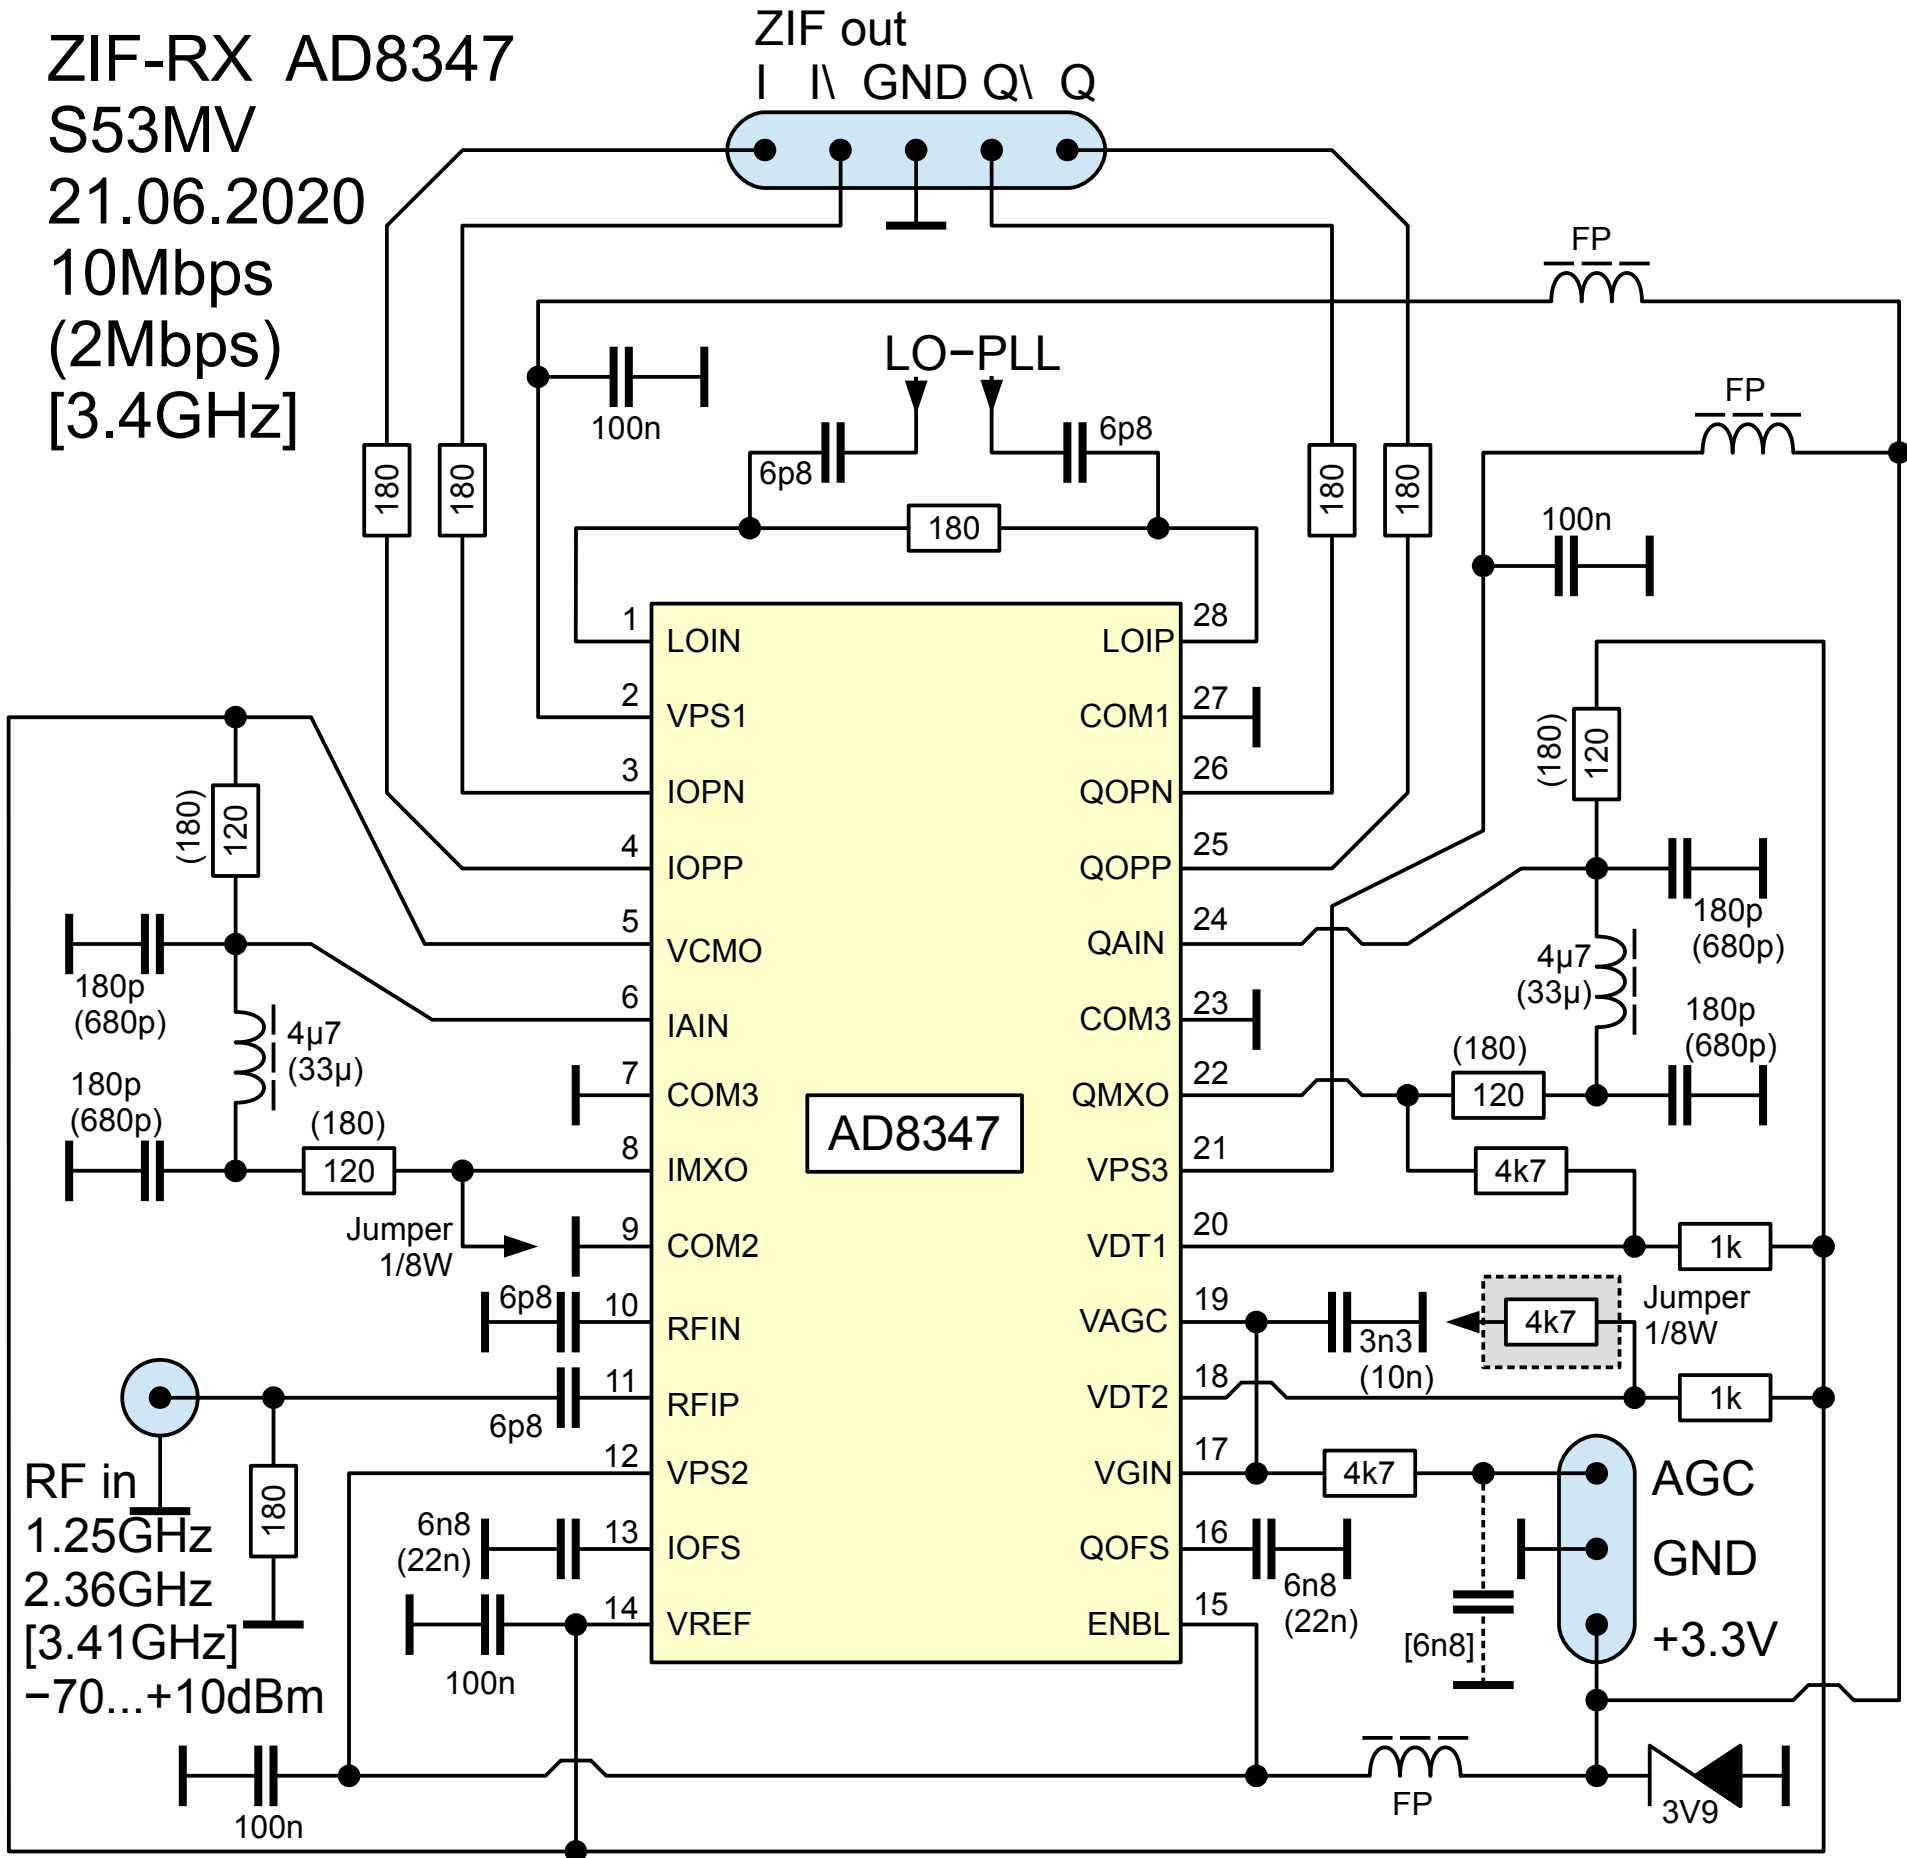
ZIF-RX AD8347
S53MV
21.06.2020
10Mbps
(2Mbps)
[3.4GHz]

ZIF out
I I\ GND Q\ Q

FP
FP
LO−PLL
100n
6p8
6p8
180
180
180
180
180
100n

1 LOIN
2 VPS1
3 IOPN
4 IOPP
5 VCMO
6 IAIN
7 COM3
8 IMXO
9 COM2
10 RFIN
11 RFIP
12 VPS2
13 IOFS
14 VREF

28 LOIP
27 COM1
26 QOPN
25 QOPP
24 QAIN
23 COM3
22 QMXO
21 VPS3
20 VDT1
19 VAGC
18 VDT2
17 VGIN
16 QOFS
15 ENBL

AD8347

(180) 120
180p (680p)
4µ7 (33µ)
180p (680p)
(180) 120
Jumper 1/8W
6p8
6p8
180
RF in
1.25GHz
2.36GHz
[3.41GHz]
−70...+10dBm
6n8 (22n)
100n
100n

(180) 120
180p (680p)
4µ7 (33µ)
180p (680p)
(180) 120
4k7
1k
3n3 (10n)
4k7
Jumper 1/8W
1k
4k7
6n8 (22n)
[6n8]
AGC
GND
+3.3V
FP
3V9